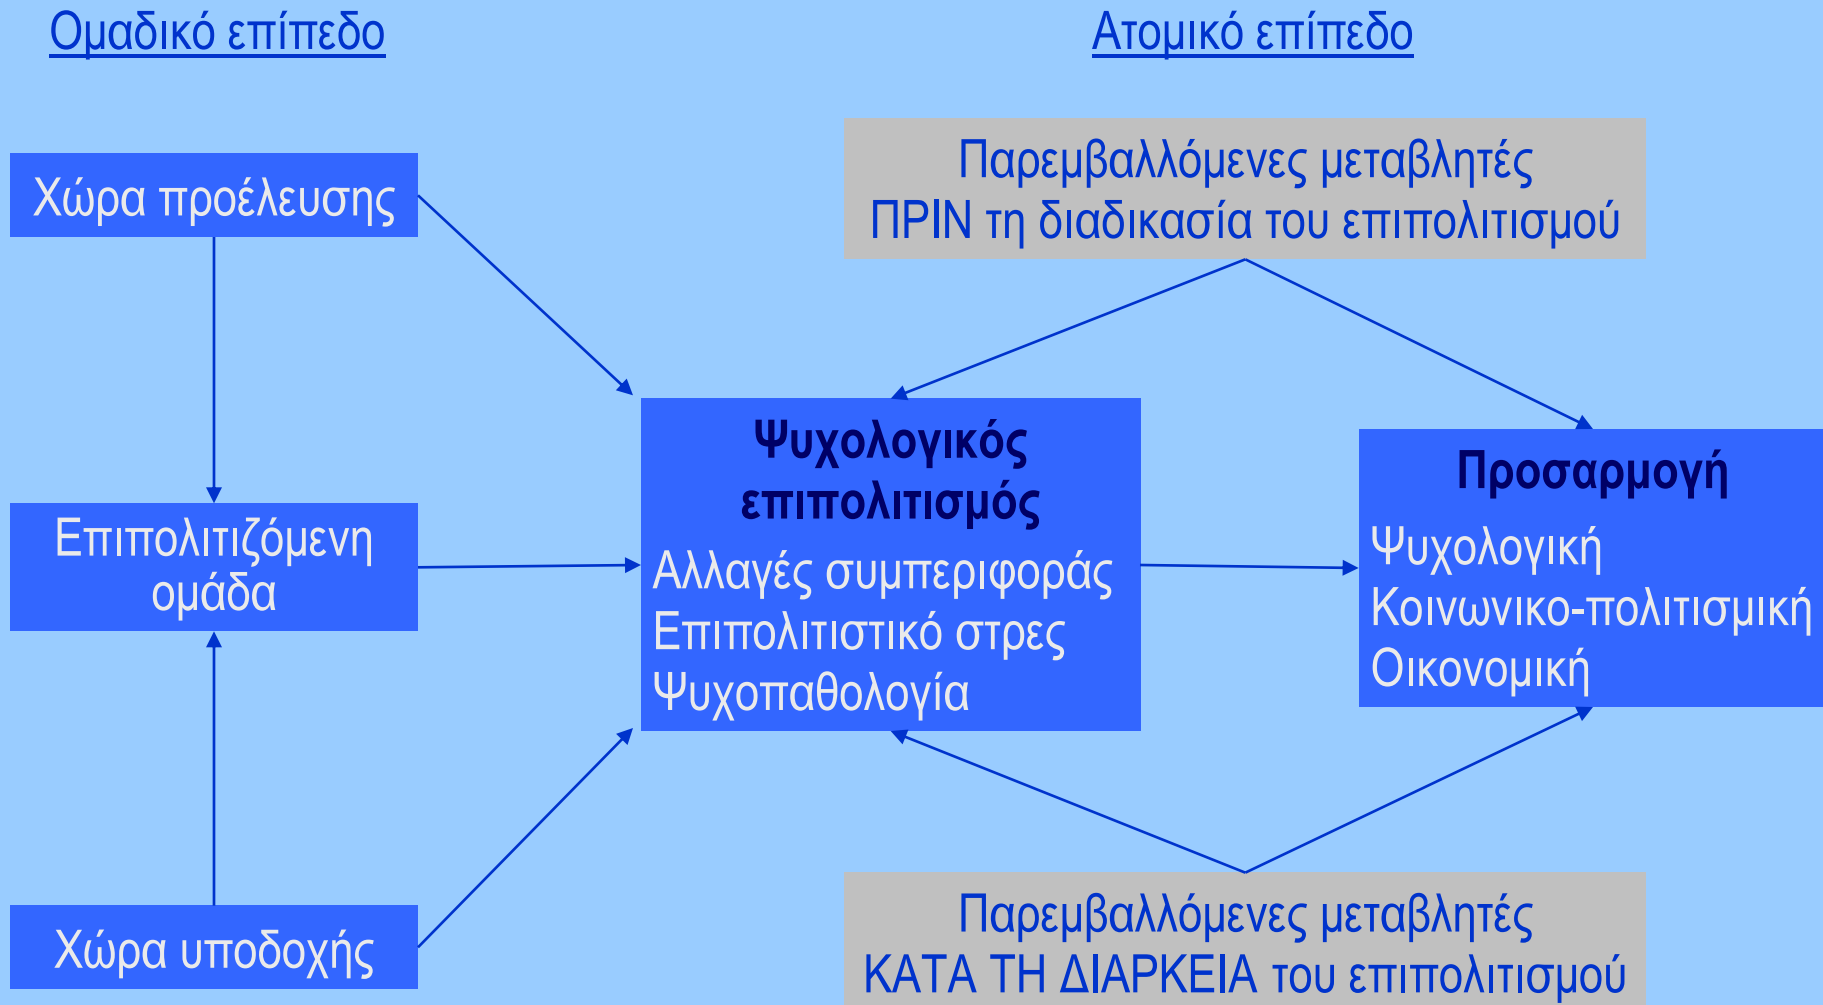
Ομαδικό επίπεδο

Ατομικό επίπεδο

Παρεμβαλλόμενες μεταβλητές
ΠΡΙΝ τη διαδικασία του επιπολιτισμού

Χώρα προέλευσης

Επιπολιτιζόμενη ομάδα

Χώρα υποδοχής

Ψυχολογικός επιπολιτισμός
Αλλαγές συμπεριφοράς
Επιπολιτιστικό στρες
Ψυχοπαθολογία

Προσαρμογή
Ψυχολογική
Κοινωνικο-πολιτισμική
Οικονομική

Παρεμβαλλόμενες μεταβλητές
ΚΑΤΑ ΤΗ ΔΙΑΡΚΕΙΑ του επιπολιτισμού